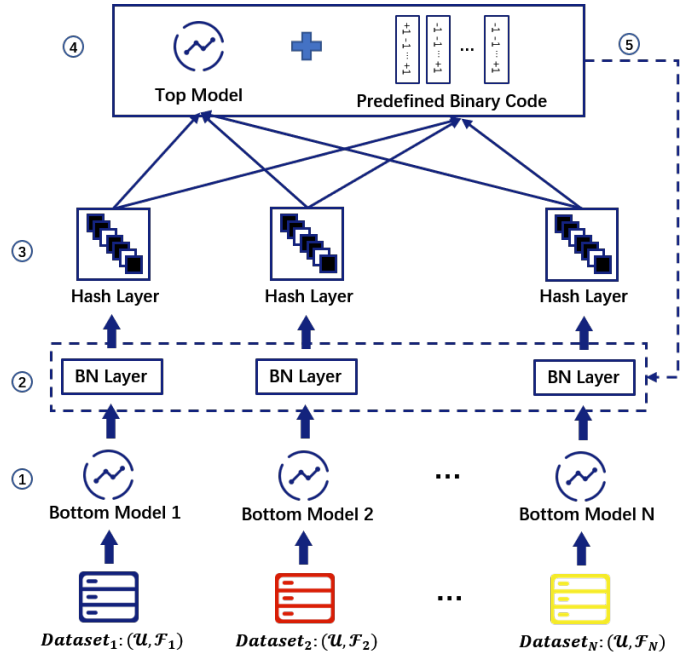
④

Top Model

Predefined Binary Code

+1 -1 -1 ... +1

-1 -1 -1 ... +1

...

-1 -1 -1 ... +1

⑤

③

Hash Layer

Hash Layer

Hash Layer

②

BN Layer

BN Layer

BN Layer

①

Bottom Model 1

Bottom Model 2

...

Bottom Model N

...

$Dataset_1: (\mathcal{U}, \mathcal{F}_1)$

$Dataset_2: (\mathcal{U}, \mathcal{F}_2)$

$Dataset_N: (\mathcal{U}, \mathcal{F}_N)$